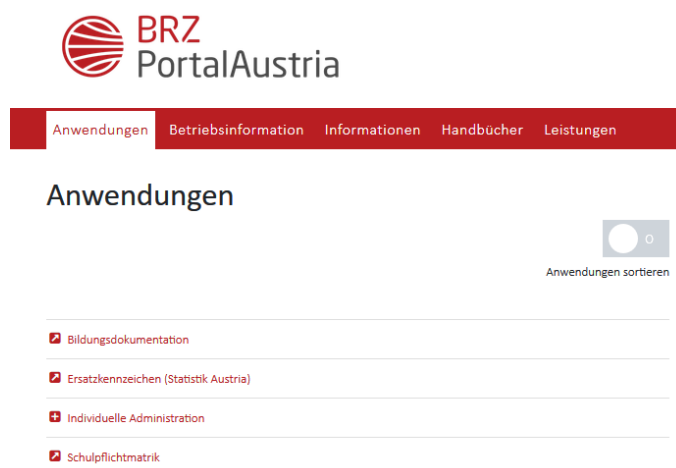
BRZ
PortalAustria

Anwendungen Betriebsinformation Informationen Handbücher Leistungen

Anwendungen

0
Anwendungen sortieren

Bildungsdokumentation

Ersatzkennzeichen (Statistik Austria)

Individuelle Administration

Schulpflichtmatrik